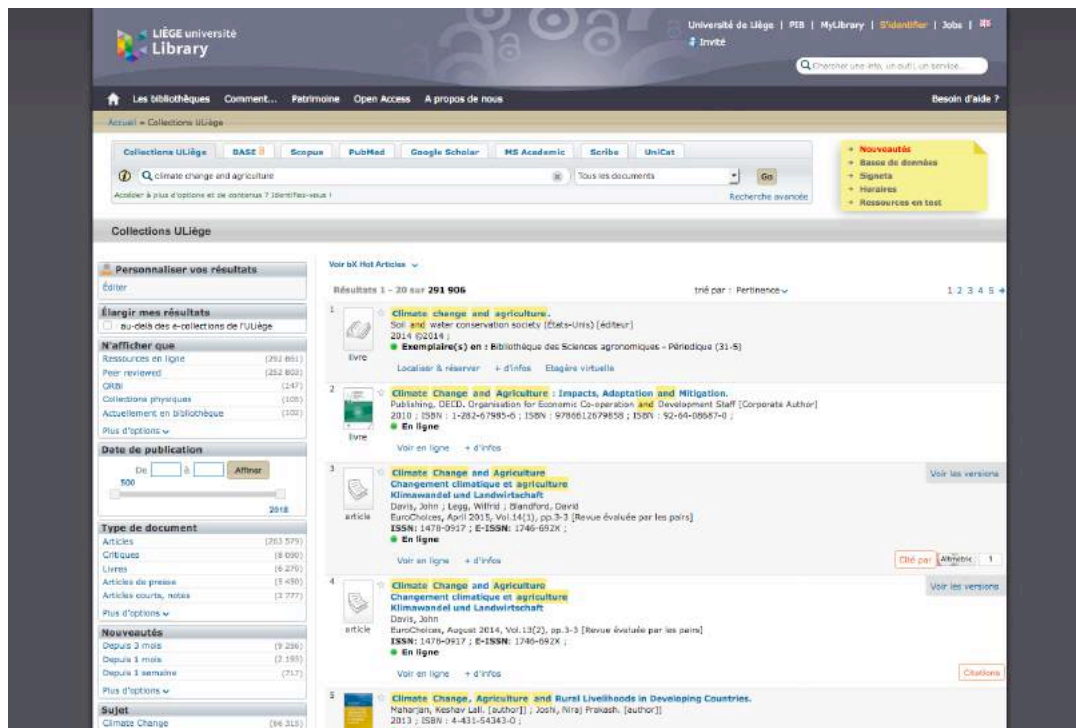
LIÈGE université Library

Université de Liège | PIB | MyLibrary | S'identifier | Jobs |
Invité

Chercher une info, un outil, un service...

Les bibliothèques Comment... Patrimoine Open Access A propos de nous Besoin d'aide ?

Accueil » Collections ULiège

Collections ULiège | BASE | Scopus | PubMed | Google Scholar | MS Academic | Scribo | UniCat

climate change and agriculture

Tous les documents

Go

Accéder à plus d'options et de contenus ? Identifiez-vous !

Recherche avancée

+ Nouveautés
+ Bases de données
+ Signets
+ Horaires
+ Ressources en test

Collections ULiège

Personnaliser vos résultats
Éditer

Élargir mes résultats
au-delà des e-collections de l'ULiège

N'afficher que
Ressources en ligne (283 861)
Peer reviewed (252 803)
ORBi (147)
Collections physiques (105)
Actuellement en bibliothèque (102)
Plus d'options

Date de publication
De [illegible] à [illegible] Affiner
500
2018

Type de document
Articles (263 579)
Critiques (8 090)
Livres (6 270)
Articles de presse (3 450)
Articles courts, notes (3 777)
Plus d'options

Nouveautés
Depuis 3 mois (9 256)
Depuis 1 mois (2 195)
Depuis 1 semaine (717)
Plus d'options

Sujet
Climate Change (96 315)

Voir bX Hot Articles

Résultats 1 - 20 sur 291 906

trié par : Pertinence

1 2 3 4 5

1
Climate change and agriculture.
Soil and water conservation society (États-Unis) [éditeur]
2014 ©2014 ;
Exemplaire(s) en : Bibliothèque des Sciences agronomiques - Périodique (31-S)
Livre
Localiser & réserver + d'infos Étagère virtuelle

2
Climate Change and Agriculture : Impacts, Adaptation and Mitigation.
Publishing, OECD. Organisation for Economic Co-operation and Development Staff [Corporate Author]
2010 ; ISBN : 1-282-67985-6 ; ISBN : 9786612679858 ; ISBN : 92-64-08687-0 ;
En ligne
Livre
Voir en ligne + d'infos

3
Climate Change and Agriculture
Changement climatique et agriculture
Klimawandel und Landwirtschaft
Davis, John ; Legg, Wilfrid ; Blandford, David
EuroChoices, April 2015, Vol.14(1), pp.3-3 [Revue évaluée par les pairs]
ISSN: 1478-0917 ; E-ISSN: 1746-692X ;
En ligne
article
Voir en ligne + d'infos
Voir les versions
Cité par Altmetric 1

4
Climate Change and Agriculture
Changement climatique et agriculture
Klimawandel und Landwirtschaft
Davis, John
EuroChoices, August 2014, Vol.13(2), pp.3-3 [Revue évaluée par les pairs]
ISSN: 1478-0917 ; E-ISSN: 1746-692X ;
En ligne
article
Voir en ligne + d'infos
Voir les versions
Citations

5
Climate Change, Agriculture and Rural Livelihoods in Developing Countries.
Maharjan, Keshav Lall. [author]] ; Joshi, Niraj Prakash. [author]]
2013 ; ISBN : 4-431-54343-0 ;